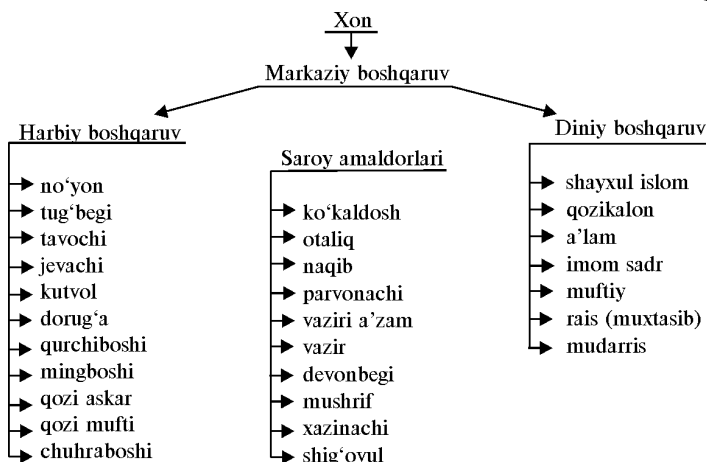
Xon

Markaziy boshqaruv

Harbiy boshqaruv

no‘yon
tug‘begi
tavochi
jevachi
kutvol
dorug‘a
qurchiboshi
mingboshi
qozi askar
qozi mufti
chuhraboshi

Saroy amaldorlari

ko‘kaldosh
otaliq
naqib
parvonachi
vaziri a’zam
vazir
devonbegi
mushrif
xazinachi
shig‘ovul

Diniy boshqaruv

shayxul islom
qozikalon
a’lam
imom sadr
muftiy
rais (muxtasib)
mudarris